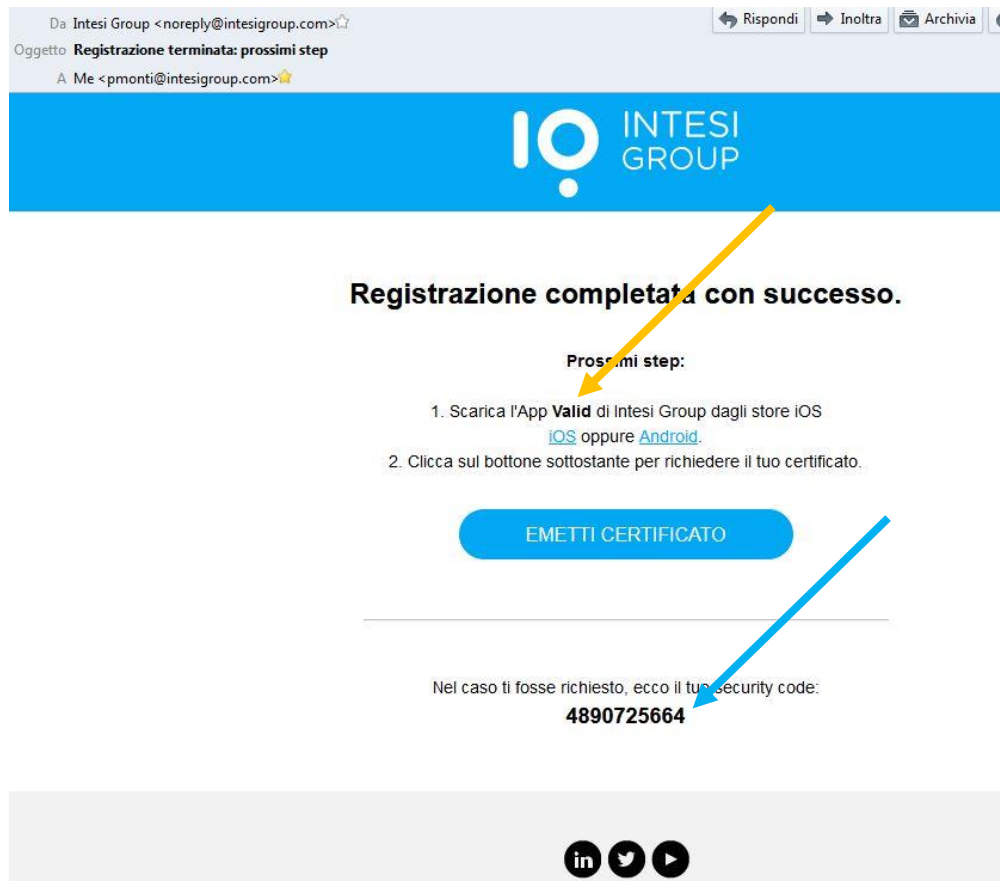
Da Intesi Group <noreply@intesigroup.com>
Oggetto **Registrazione terminata: prossimi step**
A Me <pmonti@intesigroup.com>

Rispondi | Inoltra | Archivia

INTESI GROUP

**Registrazione completata con successo.**

**Pross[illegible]mi step:**

1. Scarica l'App **Valid** di Intesi Group dagli store iOS
iOS oppure Android.
2. Clicca sul bottone sottostante per richiedere il tuo certificato.

EMETTI CERTIFICATO

Nel caso ti fosse richiesto, ecco il tu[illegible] security code:
**4890725664**